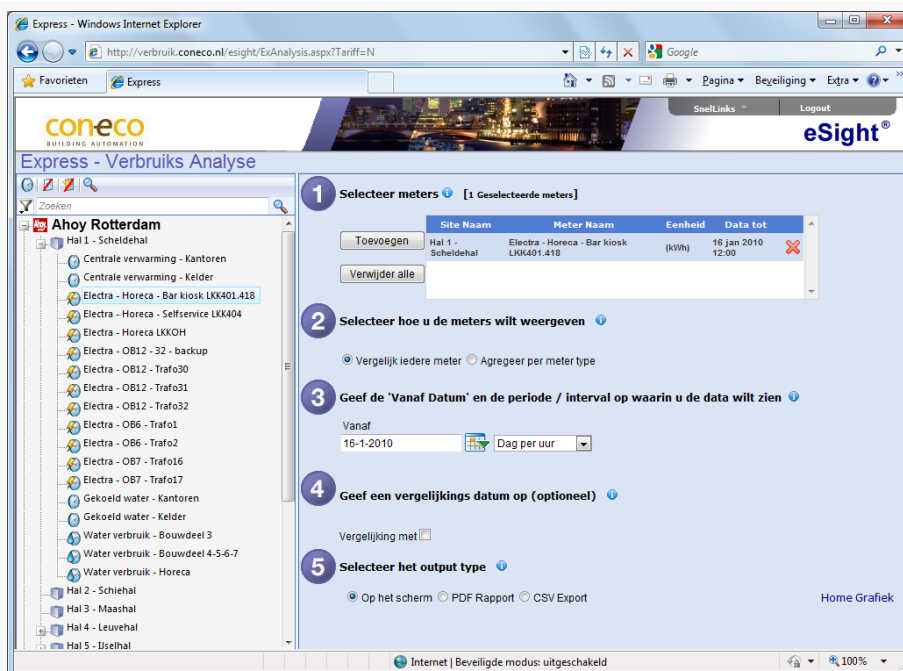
Express - Windows Internet Explorer

http://verbruik.coneco.nl/esight/ExAnalysis.aspx?Tariff=N

Google

Favorieten | Express

Pagina ▾ Beveiliging ▾ Extra ▾

SnelLinks | Logout

coneco
BUILDING AUTOMATION

eSight®

Express - Verbruiks Analyse

Zoeken

Ahoy Rotterdam
Hal 1 - Scheldehal
Centrale verwarming - Kantoren
Centrale verwarming - Kelder
Electra - Horeca - Bar kiosk LKK401.418
Electra - Horeca - Selfservice LKK404
Electra - Horeca LKKOH
Electra - OB12 - 32 - backup
Electra - OB12 - Trafo30
Electra - OB12 - Trafo31
Electra - OB12 - Trafo32
Electra - OB6 - Trafo1
Electra - OB6 - Trafo2
Electra - OB7 - Trafo16
Electra - OB7 - Trafo17
Gekoeld water - Kantoren
Gekoeld water - Kelder
Water verbruik - Bouwdeel 3
Water verbruik - Bouwdeel 4-5-6-7
Water verbruik - Horeca
Hal 2 - Schiehal
Hal 3 - Maashal
Hal 4 - Leuvehal
Hal 5 - IJselhal

1 Selecteer meters [1 Geselecteerde meters]

Toevoegen
Verwijder alle

| Site Naam | Meter Naam | Eenheid | Data tot |
|---|---|---|---|
| Hal 1 - Scheldehal | Electra - Horeca - Bar kiosk LKK401.418 | (kWh) | 16 jan 2010 12:00 |

2 Selecteer hoe u de meters wilt weergeven

Vergelijk iedere meter  Agregeer per meter type

3 Geef de 'Vanaf Datum' en de periode / interval op waarin u de data wilt zien

Vanaf
16-1-2010  Dag per uur

4 Geef een vergelijkings datum op (optioneel)

Vergelijking met

5 Selecteer het output type

Op het scherm  PDF Rapport  CSV Export

Home Grafiek

Internet | Beveiligde modus: uitgeschakeld  100%